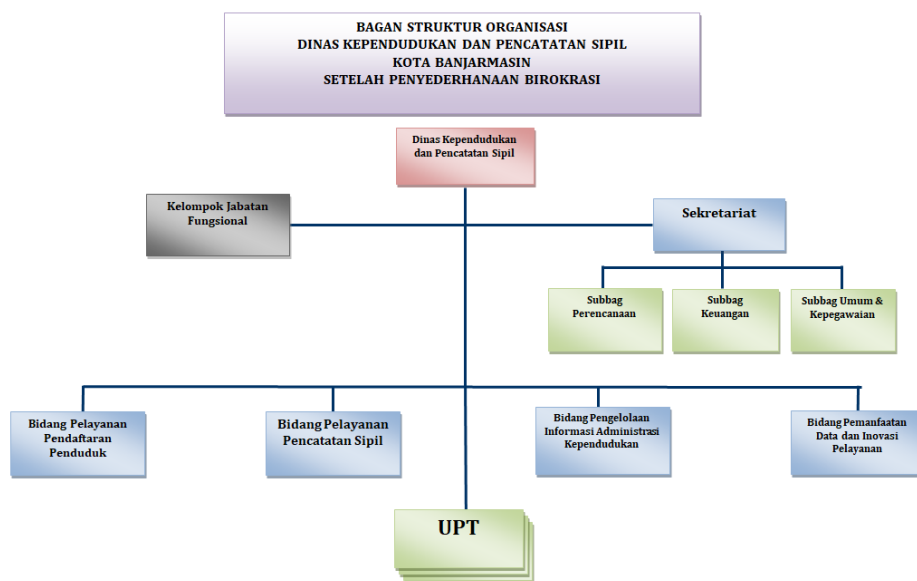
BAGAN STRUKTUR ORGANISASI
DINAS KEPENDUDUKAN DAN PENCATATAN SIPIL
KOTA BANJARMASIN
SETELAH PENYEDERHANAAN BIROKRASI

Dinas Kependudukan dan Pencatatan Sipil

Kelompok Jabatan Fungsional

Sekretariat

Subbag Perencanaan

Subbag Keuangan

Subbag Umum & Kepegawaian

Bidang Pelayanan Pendaftaran Penduduk

Bidang Pelayanan Pencatatan Sipil

Bidang Pengelolaan Informasi Administrasi Kependudukan

Bidang Pemanfaatan Data dan Inovasi Pelayanan

UPT